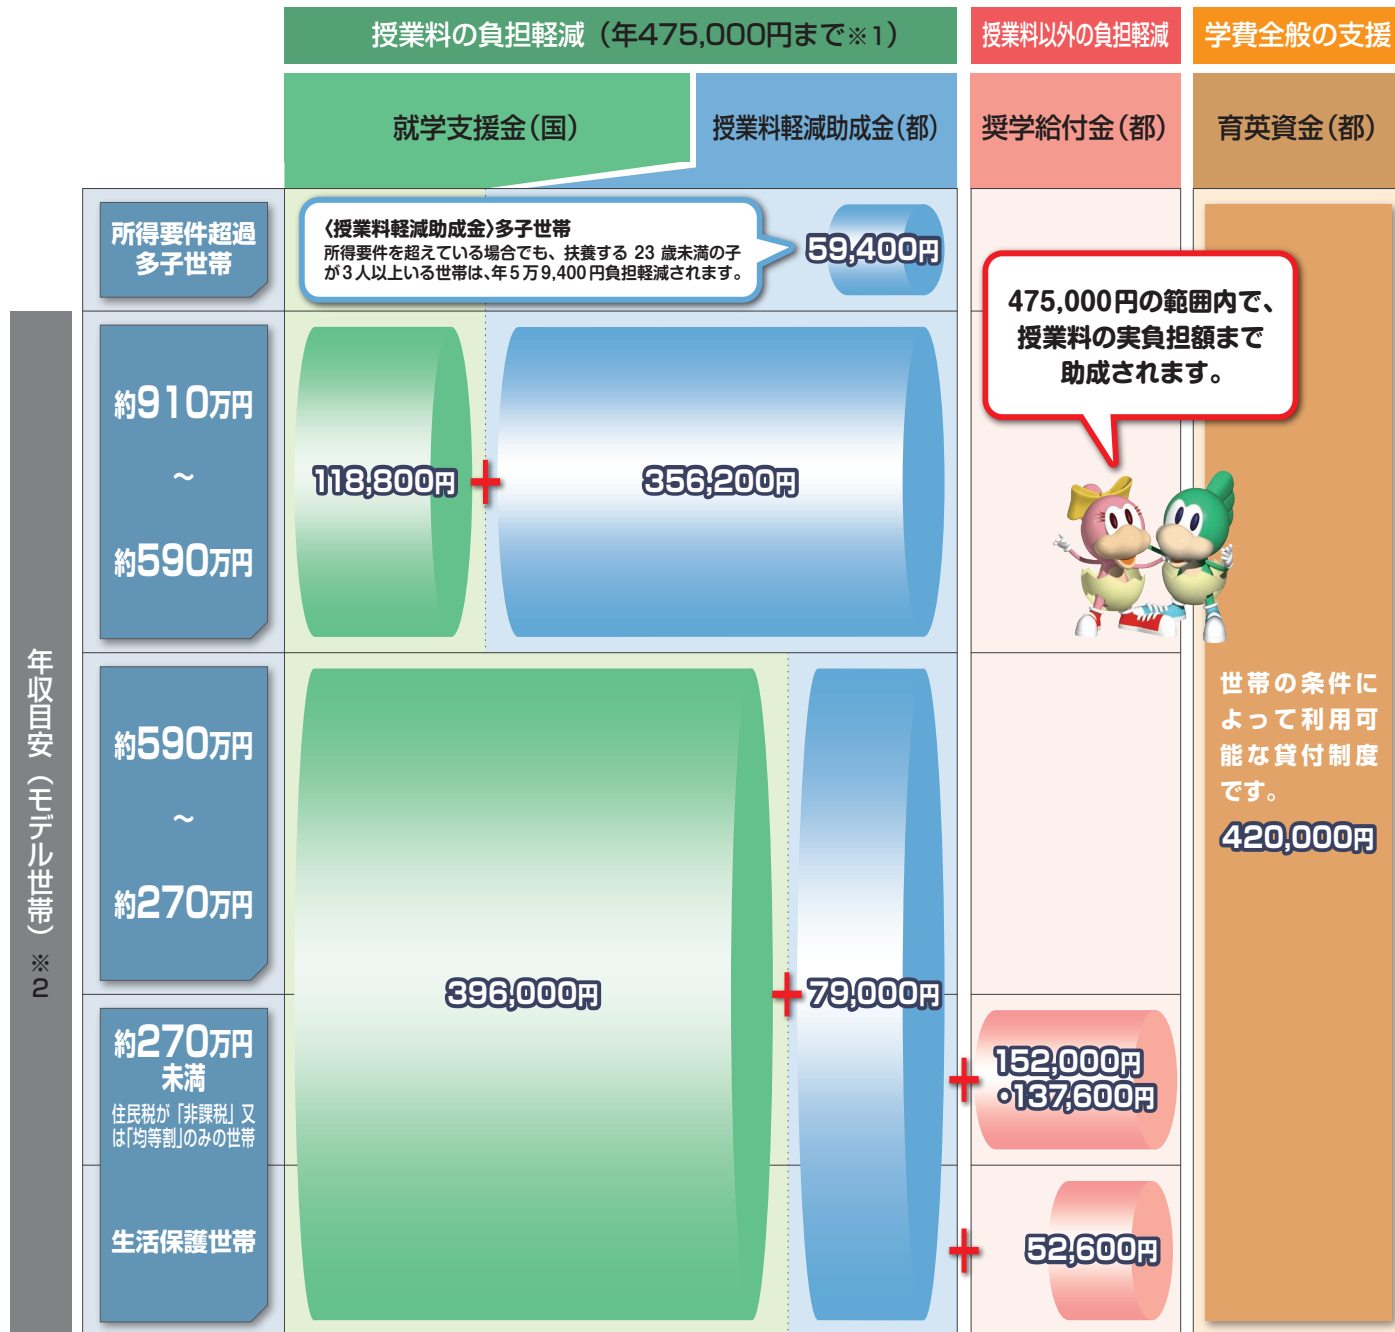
授業料の負担軽減（年475,000円まで※1）

授業料以外の負担軽減

学費全般の支援

就学支援金（国）

授業料軽減助成金（都）

奨学給付金（都）

育英資金（都）

年収目安（モデル世帯）※2

所得要件超過多子世帯

〈授業料軽減助成金〉多子世帯
所得要件を超えている場合でも、扶養する 23 歳未満の子が3人以上いる世帯は、年5万9,400円負担軽減されます。

59,400円

475,000円の範囲内で、授業料の実負担額まで助成されます。

約910万円
～
約590万円

118,800円 + 356,200円

約590万円
～
約270万円

396,000円 + 79,000円

約270万円未満
住民税が「非課税」又は「均等割」のみの世帯

+ 152,000円・137,600円

生活保護世帯

+ 52,600円

世帯の条件によって利用可能な貸付制度です。

420,000円